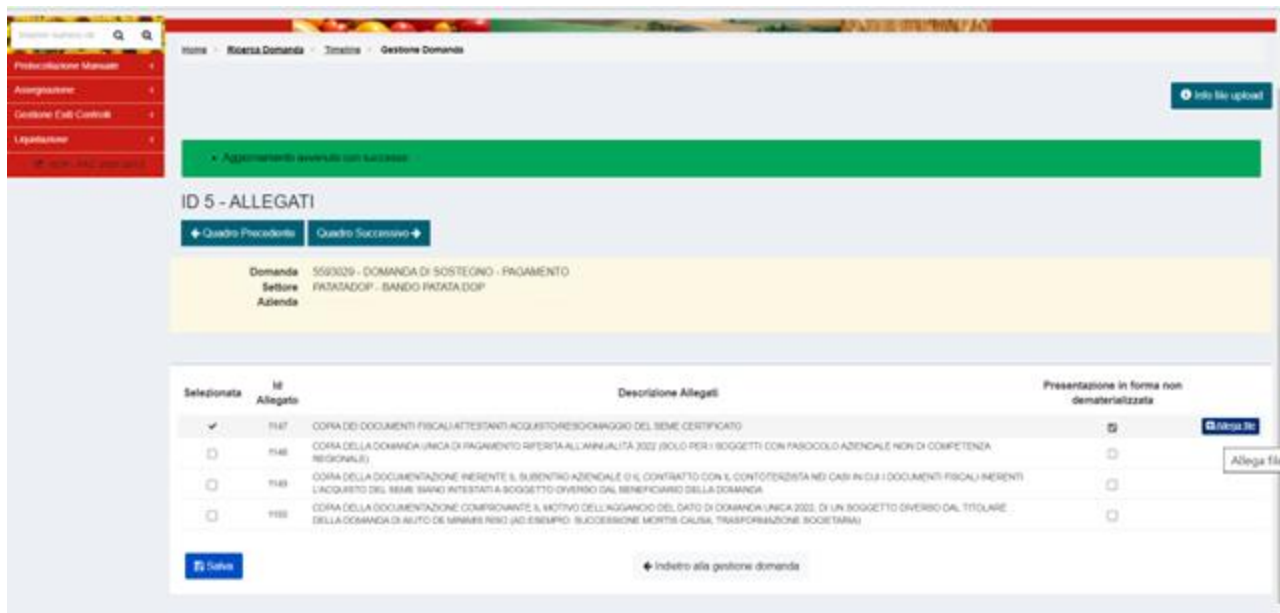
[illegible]

Protocollazione Manuale
Assegnazione
Gestione Esiti Controlli
Liquidazione
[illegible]

Home · Ricerca Domanda · Timeline · Gestione Domanda

Info file upload

• Aggiornamento avvenuto con successo

ID 5 - ALLEGATI

Quadro Precedente   Quadro Successivo

Domanda 5593029 - DOMANDA DI SOSTEGNO - PAGAMENTO
Settore PATATADOP - BANDO PATATA DOP
Azienda

| Selezionata | Id Allegato | Descrizione Allegati | Presentazione in forma non dematerializzata | |
|---|---|---|---|---|
| ✔ | 1147 | COPIA DEI DOCUMENTI FISCALI ATTESTANTI ACQUISTO/RESO/OMAGGIO DEL SEME CERTIFICATO | ☑ | Allega file |
| ☐ | 1148 | COPIA DELLA DOMANDA UNICA DI PAGAMENTO RIFERITA ALL'ANNUALITÀ 2022 (SOLO PER I SOGGETTI CON FASCICOLO AZIENDALE NON DI COMPETENZA REGIONALE) | ☐ | Allega file |
| ☐ | 1149 | COPIA DELLA DOCUMENTAZIONE INERENTE IL SUBENTRO AZIENDALE O IL CONTRATTO CON IL CONTOTERZISTA NEI CASI IN CUI I DOCUMENTI FISCALI INERENTI L'ACQUISTO DEL SEME SIANO INTESTATI A SOGGETTO DIVERSO DAL BENEFICIARIO DELLA DOMANDA | ☐ | |
| ☐ | 1150 | COPIA DELLA DOCUMENTAZIONE COMPROVANTE IL MOTIVO DELL'AGGANCIO DEL DATO DI DOMANDA UNICA 2022, DI UN SOGGETTO DIVERSO DAL TITOLARE DELLA DOMANDA DI AIUTO DE MINIMIS RISO (AD ESEMPIO: SUCCESSIONE MORTIS CAUSA, TRASFORMAZIONE SOCIETARIA) | ☐ | |

Salva

Indietro alla gestione domanda